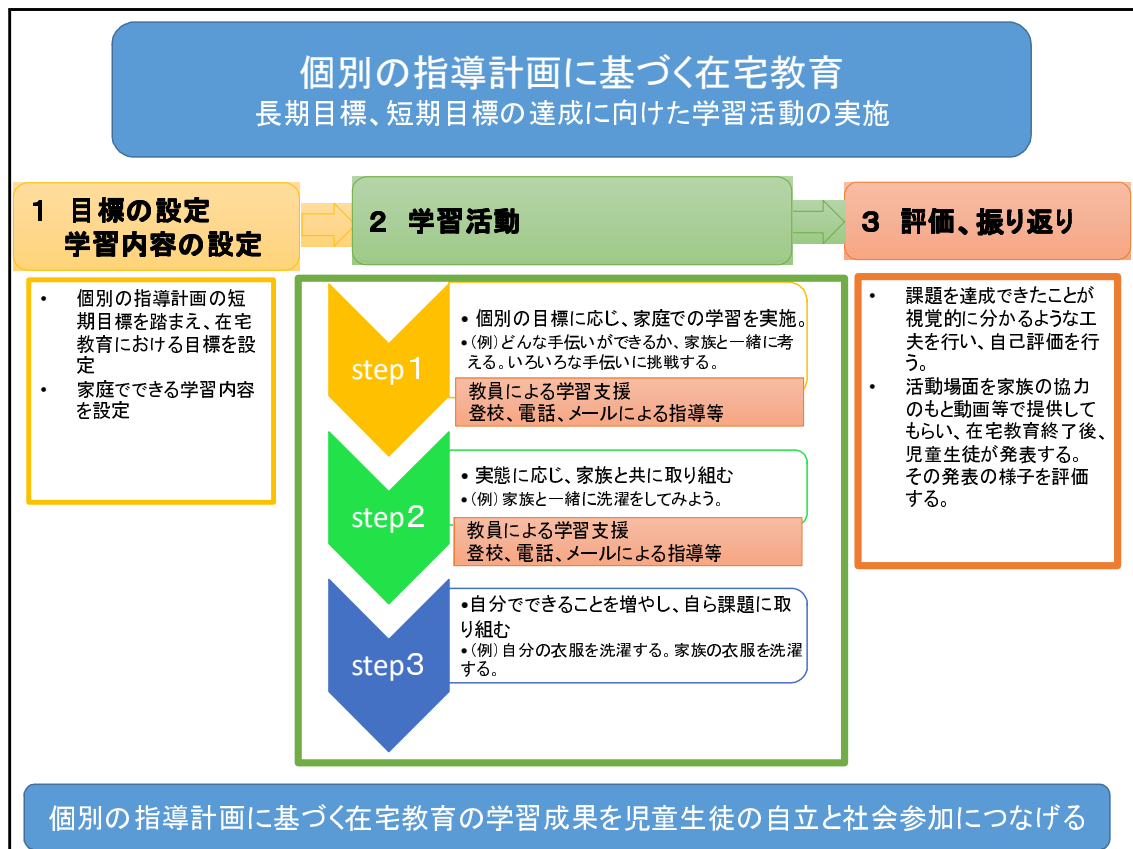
個別の指導計画に基づく在宅教育
長期目標、短期目標の達成に向けた学習活動の実施

1 目標の設定
学習内容の設定

2 学習活動

3 評価、振り返り

• 個別の指導計画の短期目標を踏まえ、在宅教育における目標を設定
• 家庭でできる学習内容を設定

step1
• 個別の目標に応じ、家庭での学習を実施。
•（例）どんな手伝いができるか、家族と一緒に考える。いろいろな手伝いに挑戦する。
教員による学習支援
登校、電話、メールによる指導等

step2
• 実態に応じ、家族と共に取り組む
•（例）家族と一緒に洗濯をしてみよう。
教員による学習支援
登校、電話、メールによる指導等

step3
•自分でできることを増やし、自ら課題に取り組む
•（例）自分の衣服を洗濯する。家族の衣服を洗濯する。

• 課題を達成できたことが視覚的に分かるような工夫を行い、自己評価を行う。
• 活動場面を家族の協力のもと動画等で提供してもらい、在宅教育終了後、児童生徒が発表する。その発表の様子を評価する。

個別の指導計画に基づく在宅教育の学習成果を児童生徒の自立と社会参加につなげる